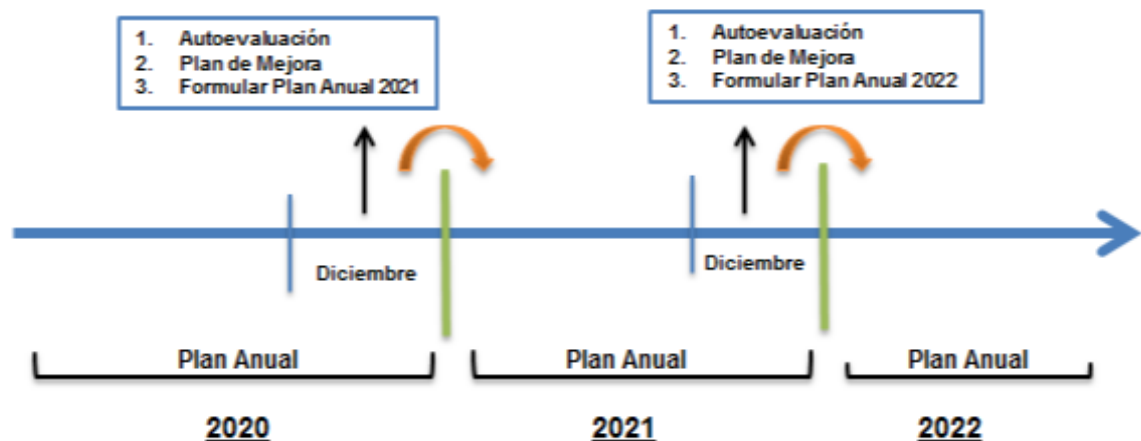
1. Autoevaluación
2. Plan de Mejora
3. Formular Plan Anual 2021

1. Autoevaluación
2. Plan de Mejora
3. Formular Plan Anual 2022

Diciembre

Diciembre

Plan Anual

Plan Anual

Plan Anual

2020

2021

2022